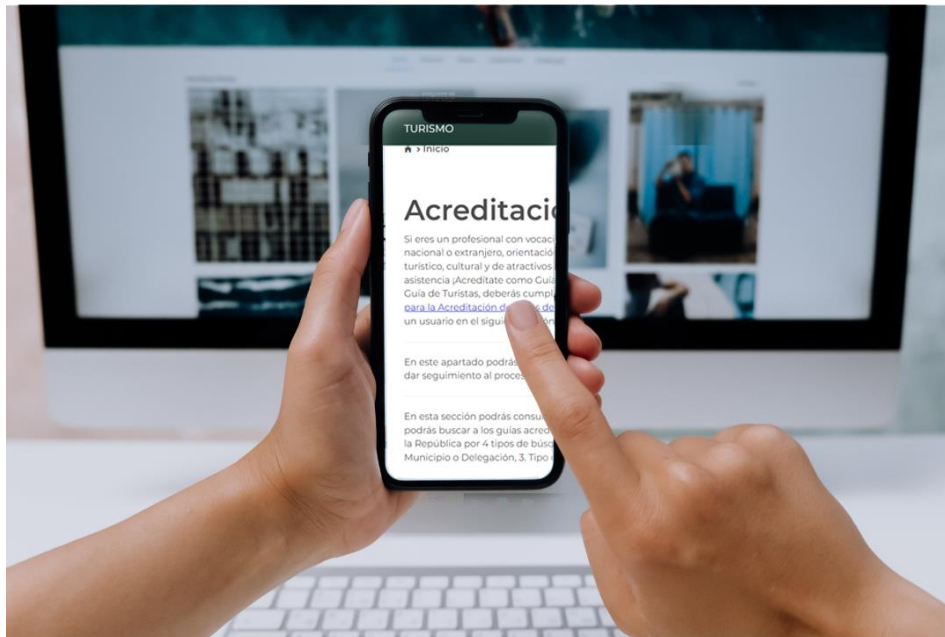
TURISMO

> Inicio

Acreditacio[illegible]

Si eres un profesional con vocaci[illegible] nacional o extranjero, orientació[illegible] turístico, cultural y de atractivos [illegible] asistencia ¡Acredítate como Guí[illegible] Guía de Turistas, deberás cumpl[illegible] para la Acreditación de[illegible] un usuario en el siguie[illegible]

En este apartado podrás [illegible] dar seguimiento al proces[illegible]

En esta sección podrás consu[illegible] podrás buscar a los guías acred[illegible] la República por 4 tipos de búsq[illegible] Municipio o Delegación, 3. Tipo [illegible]